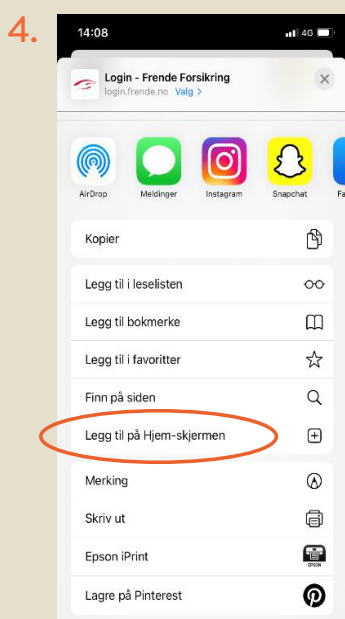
4.

14:08

4G

Login - Frende Forsikring
login.frende.no Valg >

AirDrop
Meldinger
Instagram
Snapchat
Fa

Kopier

Legg til i leselisten
Legg til bokmerke
Legg til i favoritter
Finn på siden
Legg til på Hjem-skjermen

Merking
Skriv ut
Epson iPrint
Lagre på Pinterest